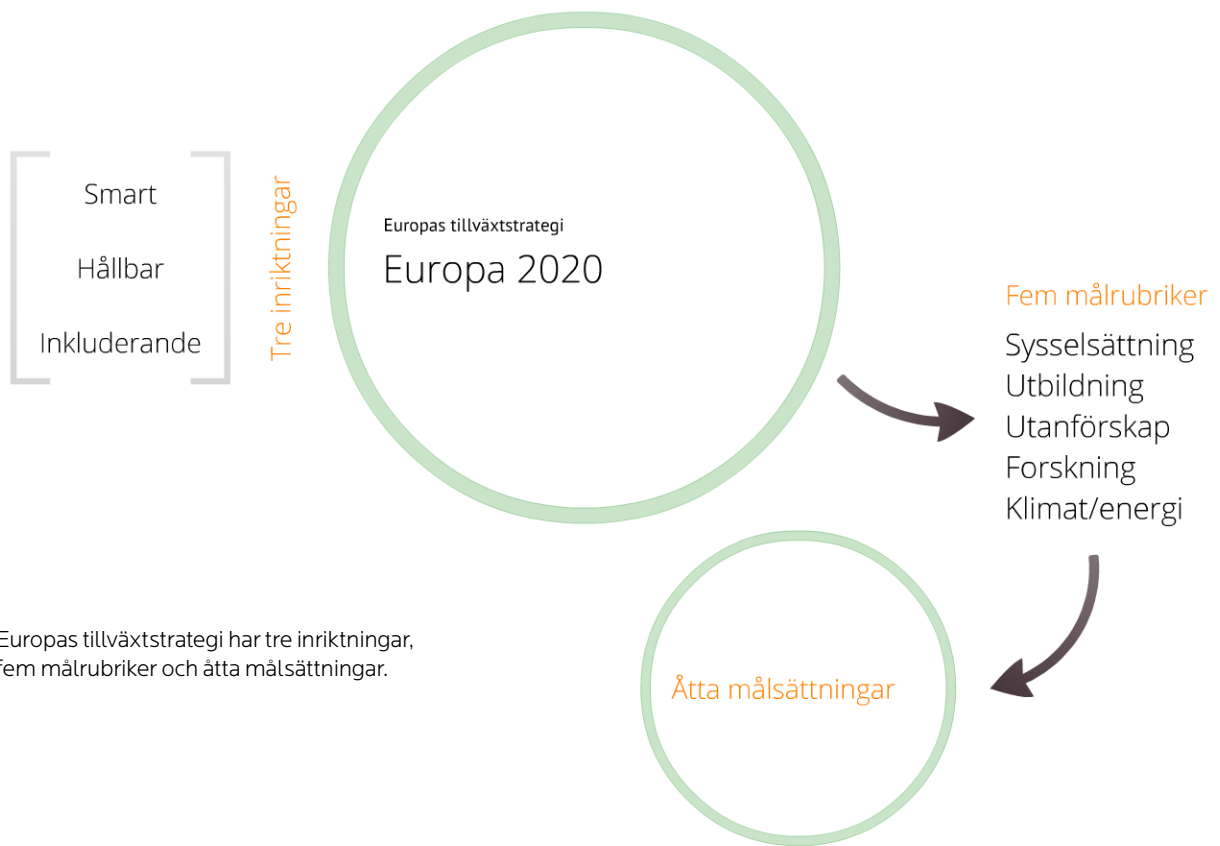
Smart

Hållbar

Inkluderande

Tre inriktningar

Europas tillväxtstrategi

Europa 2020

Fem målrubriker

Sysselsättning
Utbildning
Utanförskap
Forskning
Klimat/energi

Europas tillväxtstrategi har tre inriktningar, fem målrubriker och åtta målsättningar.

Åtta målsättningar